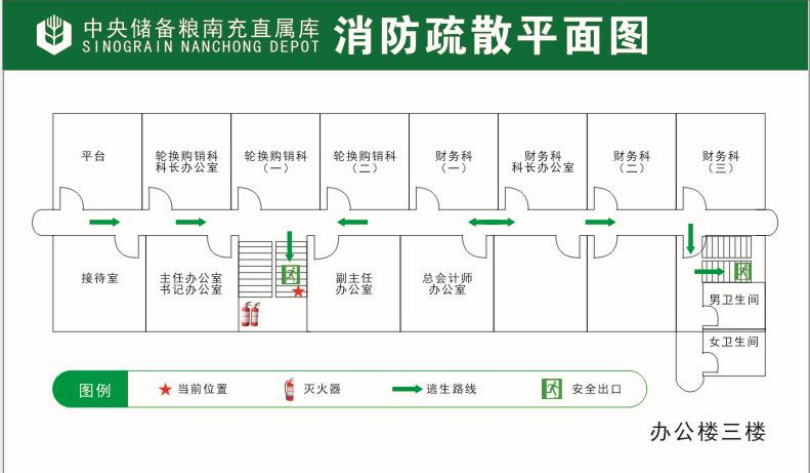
中央储备粮南充直属库
SINOGRAIN NANCHONG DEPOT
消防疏散平面图

平台

轮换购销科
科长办公室

轮换购销科
（一）

轮换购销科
（二）

财务科
（一）

财务科
科长办公室

财务科
（二）

财务科
（三）

接待室

主任办公室
书记办公室

副主任
办公室

总会计师
办公室

男卫生间

女卫生间

图例
当前位置
灭火器
逃生路线
安全出口

办公楼三楼